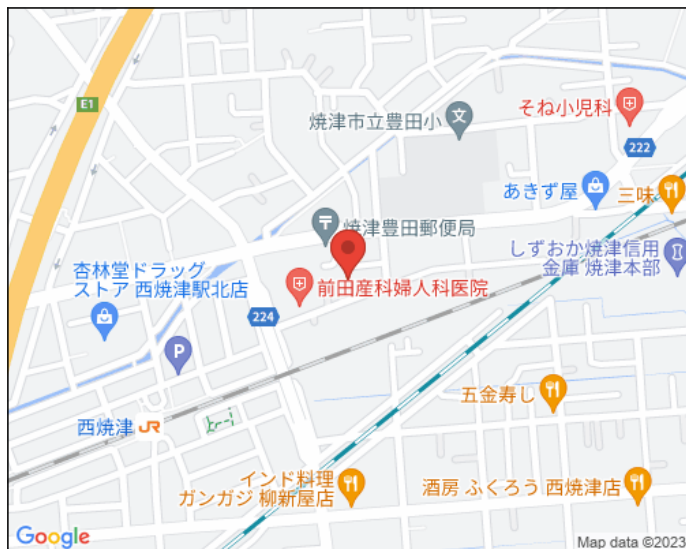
E1

焼津市立豊田小

そね小児科

222

あきず屋

三味

焼津豊田郵便局

しずおか焼津信用金庫 焼津本部

杏林堂ドラッグストア 西焼津駅北店

前田産科婦人科医院

224

P

五金寿し

西焼津 JR

インド料理 ガンガジ 柳新屋店

酒房 ふくろう 西焼津店

Google

Map data ©2023